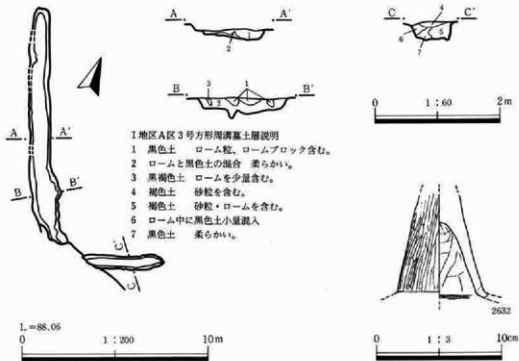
A A' B B' C C'

A A'
2

C 4 C'
6 5
7

B 3 1 B'
2 2

0 1 : 60 2m

I地区A区3号方形周溝墓土層説明
1 黒色土 ローム粒、ロームブロック含む。
2 ロームと黒色土の混合 柔らかい。
3 黒褐色土 ロームを少量含む。
4 褐色土 砂粒を含む。
5 褐色土 砂粒・ロームを含む。
6 ローム中に黒色土小量混入
7 黒色土 柔らかい。

L=88.06
0 1 : 200 10m

2632
0 1 : 3 10cm